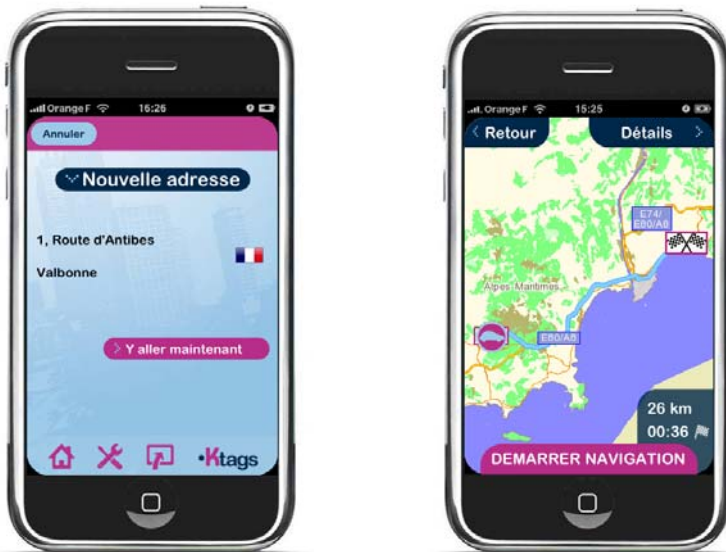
Orange F 16:26

Annuler

Nouvelle adresse

1, Route d'Antibes

Valbonne

Y aller maintenant

Ktags

Orange F 15:25

Retour

Détails

E74/E80/A8

Alpes-Maritimes

E80/A8

26 km

00:36

DEMARRER NAVIGATION